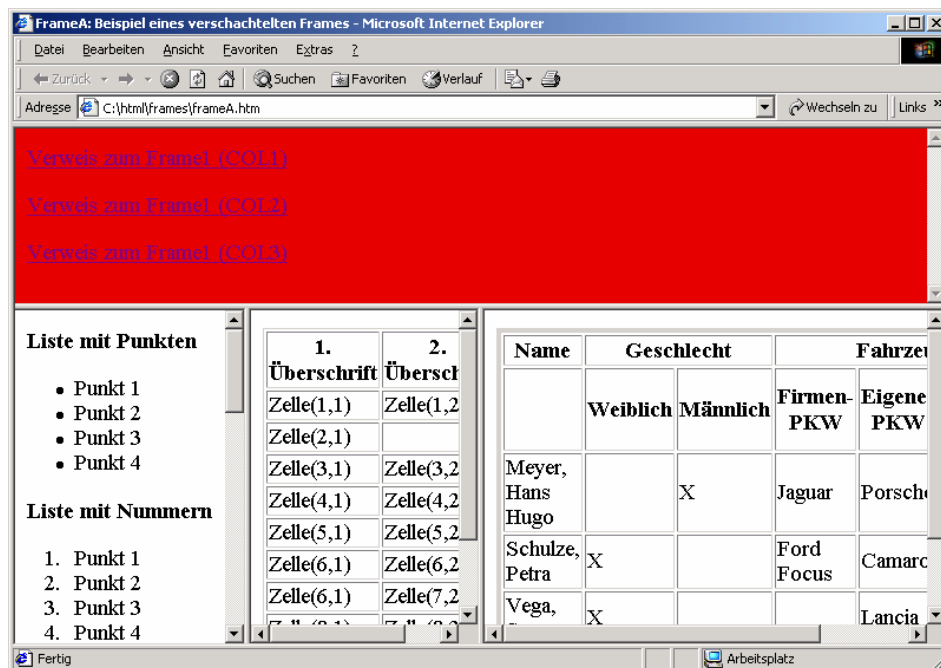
FrameA: Beispiel eines verschachtelten Frames - Microsoft Internet Explorer

Datei Bearbeiten Ansicht Favoriten Extras ?

Zurück Suchen Favoriten Verlauf

Adresse C:\html\frames\frameA.htm

Wechseln zu Links

Verweis zum Frame1 (COL1)

Verweis zum Frame1 (COL2)

Verweis zum Frame1 (COL3)

Liste mit Punkten

- Punkt 1
- Punkt 2
- Punkt 3
- Punkt 4

Liste mit Nummern

1. Punkt 1
2. Punkt 2
3. Punkt 3
4. Punkt 4

| 1. Überschrift | 2. Übersch |
|---|---|
| Zelle(1,1) | Zelle(1,2 |
| Zelle(2,1) | |
| Zelle(3,1) | Zelle(3,2 |
| Zelle(4,1) | Zelle(4,2 |
| Zelle(5,1) | Zelle(5,2 |
| Zelle(6,1) | Zelle(6,2 |
| Zelle(6,1) | Zelle(7,2 |
| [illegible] | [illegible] |

| Name | Geschlecht | | Fahrzeu | |
|---|---|---|---|---|
| | Weiblich | Männlich | Firmen-PKW | Eigene PKW |
| Meyer, Hans Hugo | | X | Jaguar | Porsche |
| Schulze, Petra | X | | Ford Focus | Camaro |
| Vega, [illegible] | X | | | Lancia |

Fertig

Arbeitsplatz